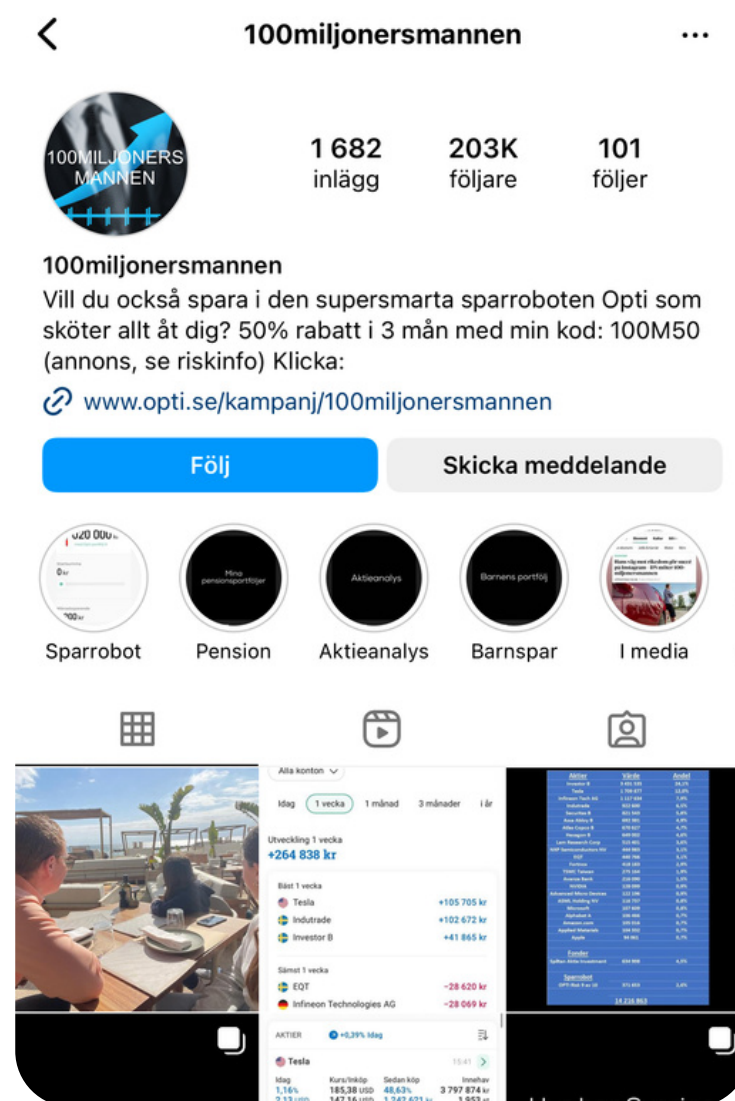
100miljonersmannen

100MILJONERS MANNEN

1 682
inlägg

203K
följare

101
följer

100miljonersmannen
Vill du också spara i den supersmarta sparroboten Opti som sköter allt åt dig? 50% rabatt i 3 mån med min kod: 100M50 (annons, se riskinfo) Klicka:

www.opti.se/kampanj/100miljonersmannen

Följ

Skicka meddelande

Mina pensionsportföljer

Aktieanalys

Barnens portfölj

Sparrobot

Pension

Aktieanalys

Barnspar

I media

Alla konton

Idag
1 vecka
1 månad
3 månader
i år

Utveckling 1 vecka
+264 838 kr

Bäst 1 vecka
Tesla +105 705 kr
Indutrade +102 672 kr
Investor B +41 865 kr

Sämst 1 vecka
EQT −28 620 kr
Infineon Technologies AG −28 069 kr

AKTIER
+0,39% idag

Tesla

Idag
1,16%
Kurs/Inköp
185,38 USD
147,16 USD
Sedan köp
48,63%
1 242 621 kr
Innehav
3 797 874 kr
1 953 st

Aktier
Värde
Andel

Fonder

Sparrobot

14 218 863